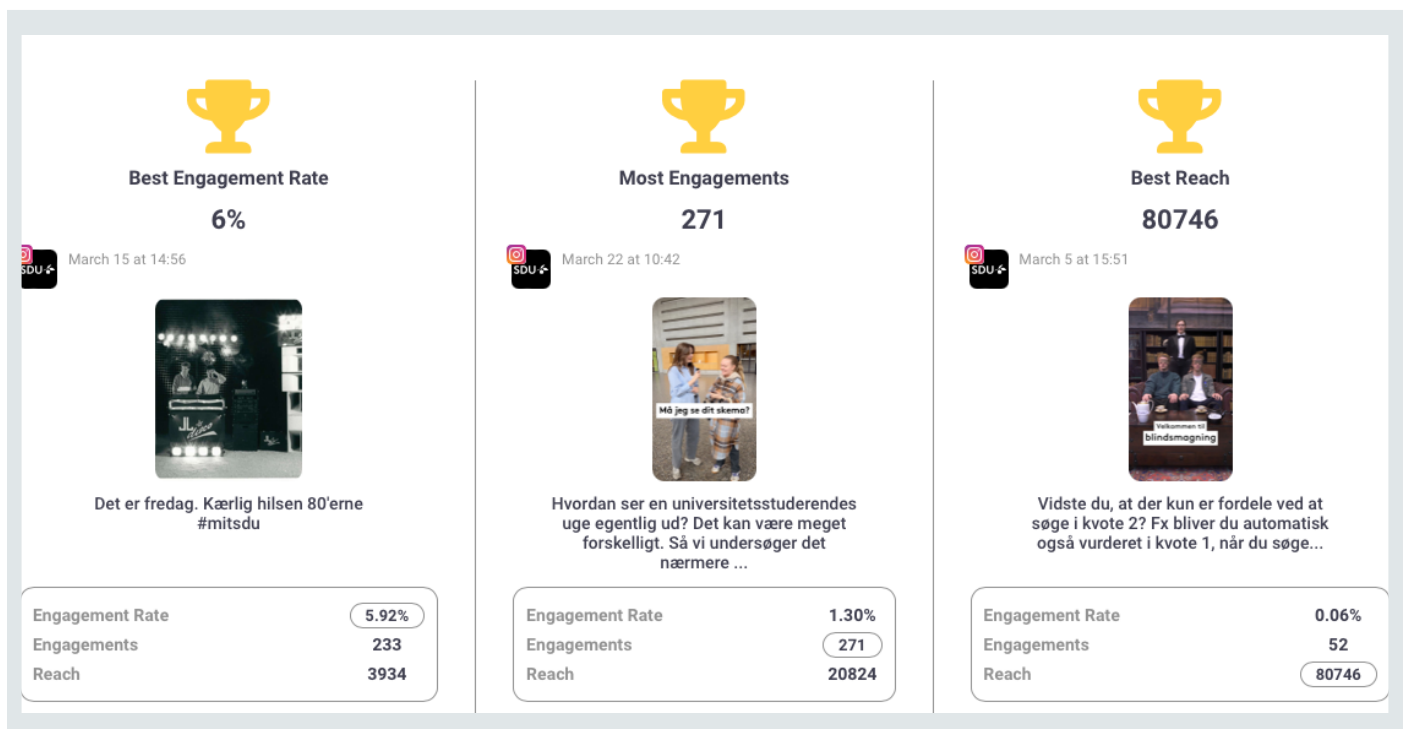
Best Engagement Rate

6%

SDU

March 15 at 14:56

JL

Det er fredag. Kærlig hilsen 80'erne #mitsdu

| Engagement Rate | 5.92% |
|---|---|
| Engagements | 233 |
| Reach | 3934 |

Most Engagements

271

SDU

March 22 at 10:42

Må jeg se dit skema?

Hvordan ser en universitetsstuderendes uge egentlig ud? Det kan være meget forskelligt. Så vi undersøger det nærmere ...

| Engagement Rate | 1.30% |
|---|---|
| Engagements | 271 |
| Reach | 20824 |

Best Reach

80746

SDU

March 5 at 15:51

Velkommen til blindsmagning

Vidste du, at der kun er fordele ved at søge i kvote 2? Fx bliver du automatisk også vurderet i kvote 1, når du søge...

| Engagement Rate | 0.06% |
|---|---|
| Engagements | 52 |
| Reach | 80746 |